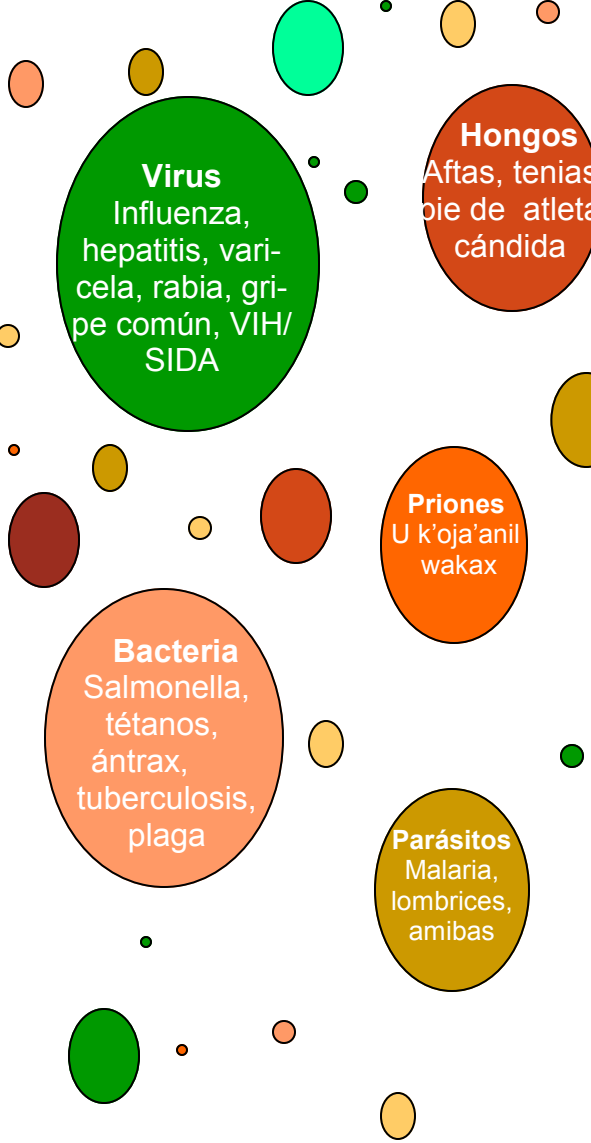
Virus
Influenza, hepatitis, varicela, rabia, gripe común, VIH/ SIDA

Hongos
Aftas, tenias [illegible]ie de atlet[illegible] cándida

Priones
U k'oja'anil wakax

Bacteria
Salmonella, tétanos, ántrax, tuberculosis, plaga

Parásitos
Malaria, lombrices, amibas